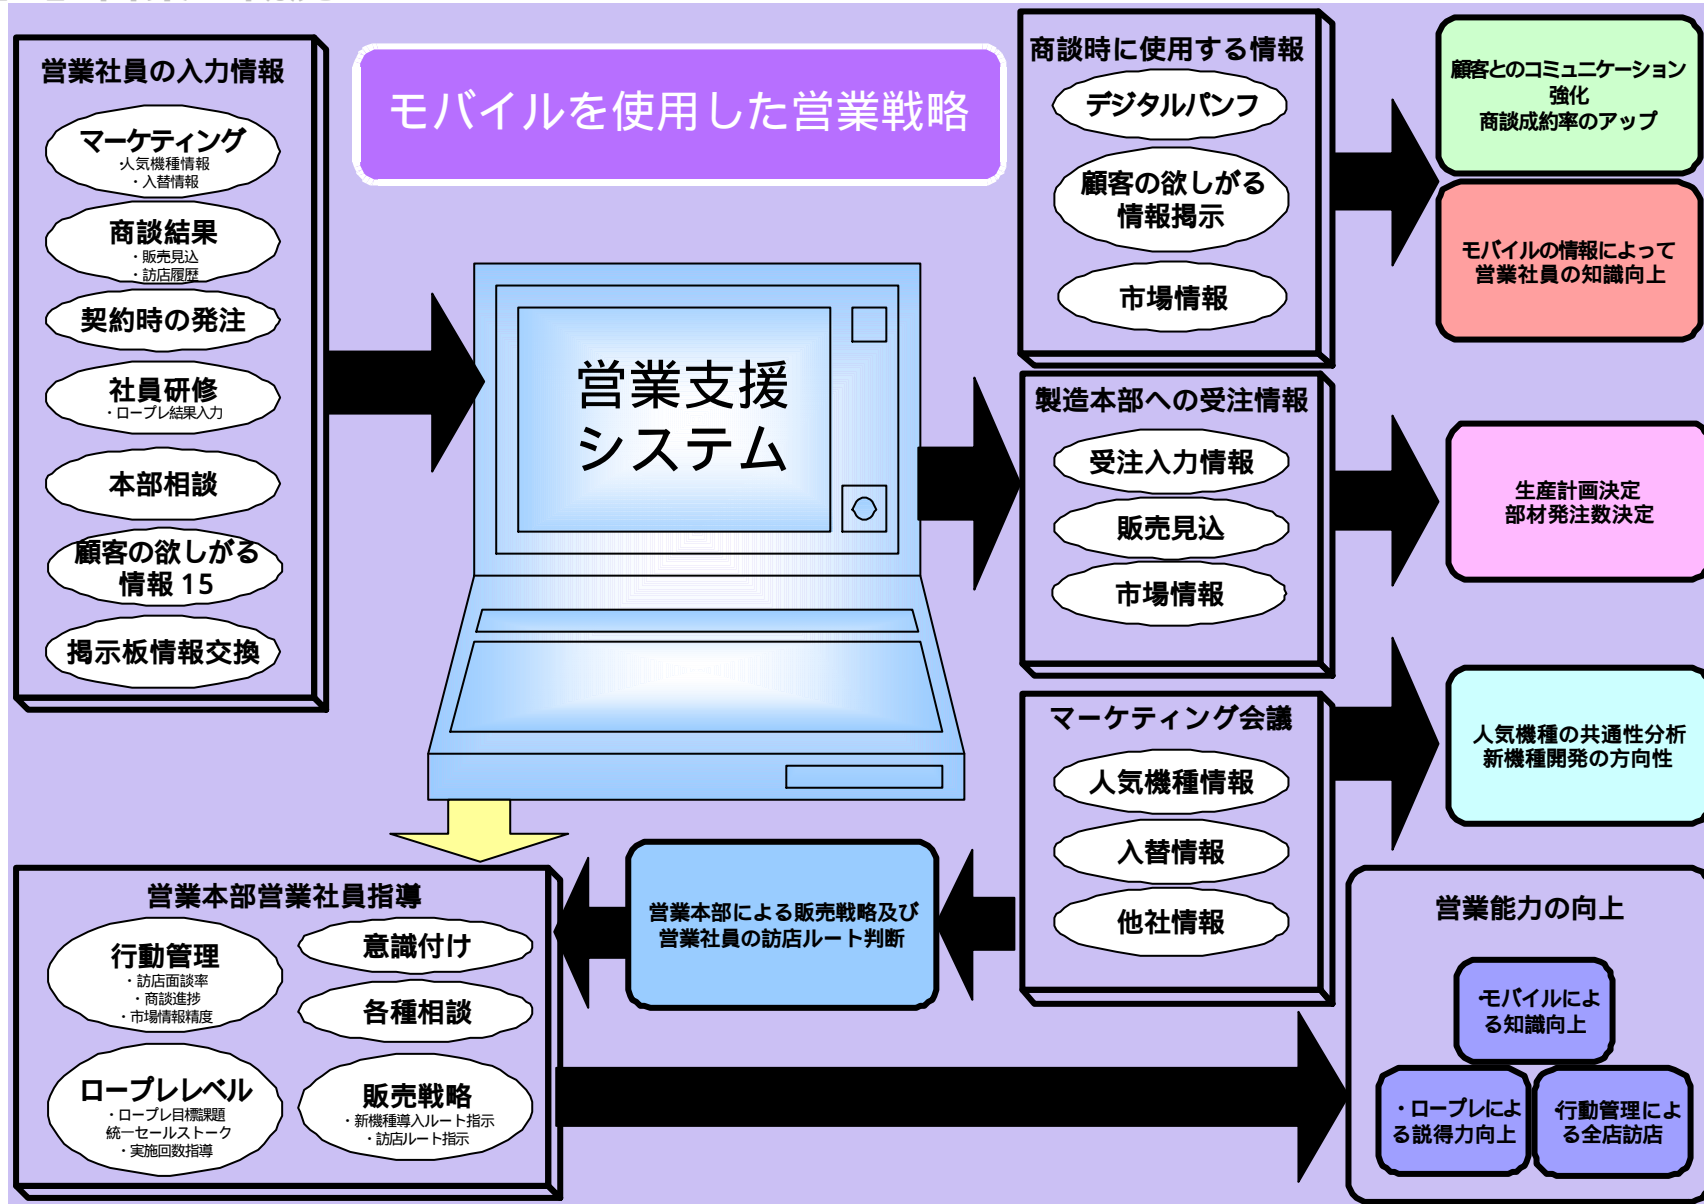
営業社員の入力情報

マーケティング
・人気機種情報
・入替情報

商談結果
・販売見込
・訪店履歴

契約時の発注

社員研修
・ロープレ結果入力

本部相談

顧客の欲しがる情報 15

掲示板情報交換

モバイルを使用した営業戦略

営業支援システム

商談時に使用する情報

デジタルパンフ

顧客の欲しがる情報掲示

市場情報

顧客とのコミュニケーション強化
商談成約率のアップ

モバイルの情報によって営業社員の知識向上

製造本部への受注情報

受注入力情報

販売見込

市場情報

生産計画決定
部材発注数決定

マーケティング会議

人気機種情報

入替情報

他社情報

人気機種の共通性分析
新機種開発の方向性

営業本部による販売戦略及び営業社員の訪店ルート判断

営業本部営業社員指導

行動管理
・訪店面談率
・商談進捗
・市場情報精度

意識付け

各種相談

ロープレレベル
・ロープレ目標課題
統一セールストーク
・実施回数指導

販売戦略
・新機種導入ルート指示
・訪店ルート指示

営業能力の向上

モバイルによる知識向上

・ロープレによる説得力向上

行動管理による全店訪店